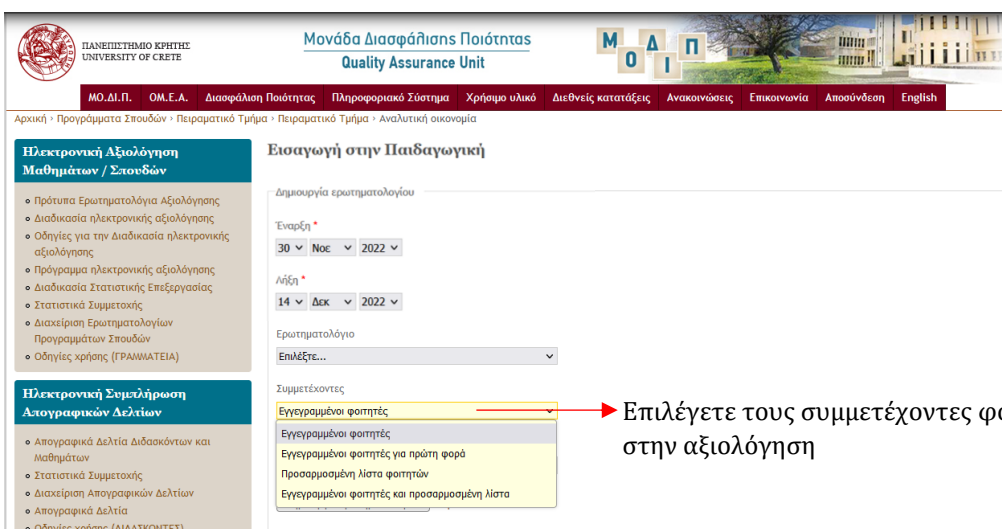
ΠΑΝΕΠΙΣΤΗΜΙΟ ΚΡΗΤΗΣ
UNIVERSITY OF CRETE

Μονάδα Διασφάλισης Ποιότητας
Quality Assurance Unit

Μ Ο Δ Ι Π

ΜΟ.ΔΙ.Π. | ΟΜ.Ε.Α. | Διασφάλιση Ποιότητας | Πληροφοριακό Σύστημα | Χρήσιμο υλικό | Διεθνείς κατατάξεις | Ανακοινώσεις | Επικοινωνία | Αποσύνδεση | English

Αρχική › Προγράμματα Σπουδών › Πειραματικό Τμήμα › Πειραματικό Τμήμα › Αναλυτική οικονομία

Ηλεκτρονική Αξιολόγηση Μαθημάτων / Σπουδών

Πρότυπα Ερωτηματολόγια Αξιολόγησης
Διαδικασία ηλεκτρονικής αξιολόγησης
Οδηγίες για την Διαδικασία ηλεκτρονικής αξιολόγησης
Πρόγραμμα ηλεκτρονικής αξιολόγησης
Διαδικασία Στατιστικής Επεξεργασίας
Στατιστικά Συμμετοχής
Διαχείριση Ερωτηματολογίων Προγραμμάτων Σπουδών
Οδηγίες χρήσης (ΓΡΑΜΜΑΤΕΙΑ)

Ηλεκτρονική Συμπλήρωση Απογραφικών Δελτίων

Απογραφικά Δελτία Διδασκόντων και Μαθημάτων
Στατιστικά Συμμετοχής
Διαχείριση Απογραφικών Δελτίων
Απογραφικά Δελτία
Οδηγίες χρήσης (ΔΙΔΑΣΚΟΝΤΕΣ)

Εισαγωγή στην Παιδαγωγική

Δημιουργία ερωτηματολογίου

Έναρξη *
30 Νοε 2022

Λήξη *
14 Δεκ 2022

Ερωτηματολόγιο
Επιλέξτε...

Συμμετέχοντες
Εγγεγραμμένοι φοιτητές
Εγγεγραμμένοι φοιτητές
Εγγεγραμμένοι φοιτητές για πρώτη φορά
Προσαρμοσμένη λίστα φοιτητών
Εγγεγραμμένοι φοιτητές και προσαρμοσμένη λίστα

Επιλέγετε τους συμμετέχοντες φο
στην αξιολόγηση